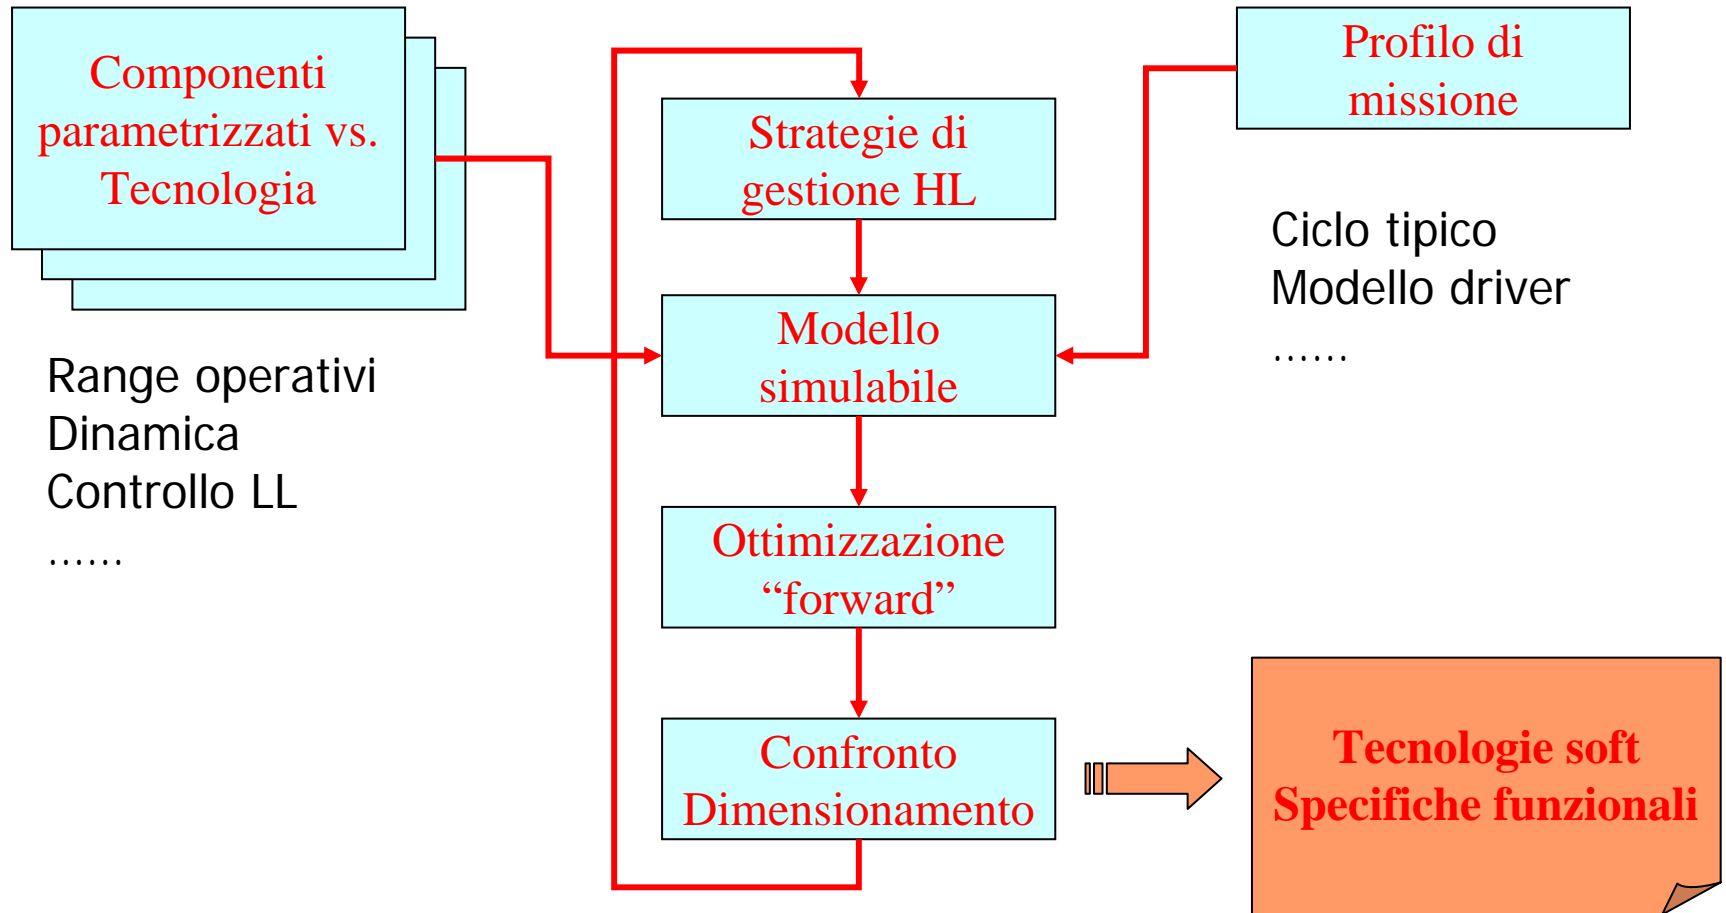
Componenti parametrizzati vs. Tecnologia

Range operativi
Dinamica
Controllo LL
……

Strategie di gestione HL

Modello simulabile

Ottimizzazione “forward”

Confronto Dimensionamento

Profilo di missione

Ciclo tipico
Modello driver
……

Tecnologie soft
Specifiche funzionali